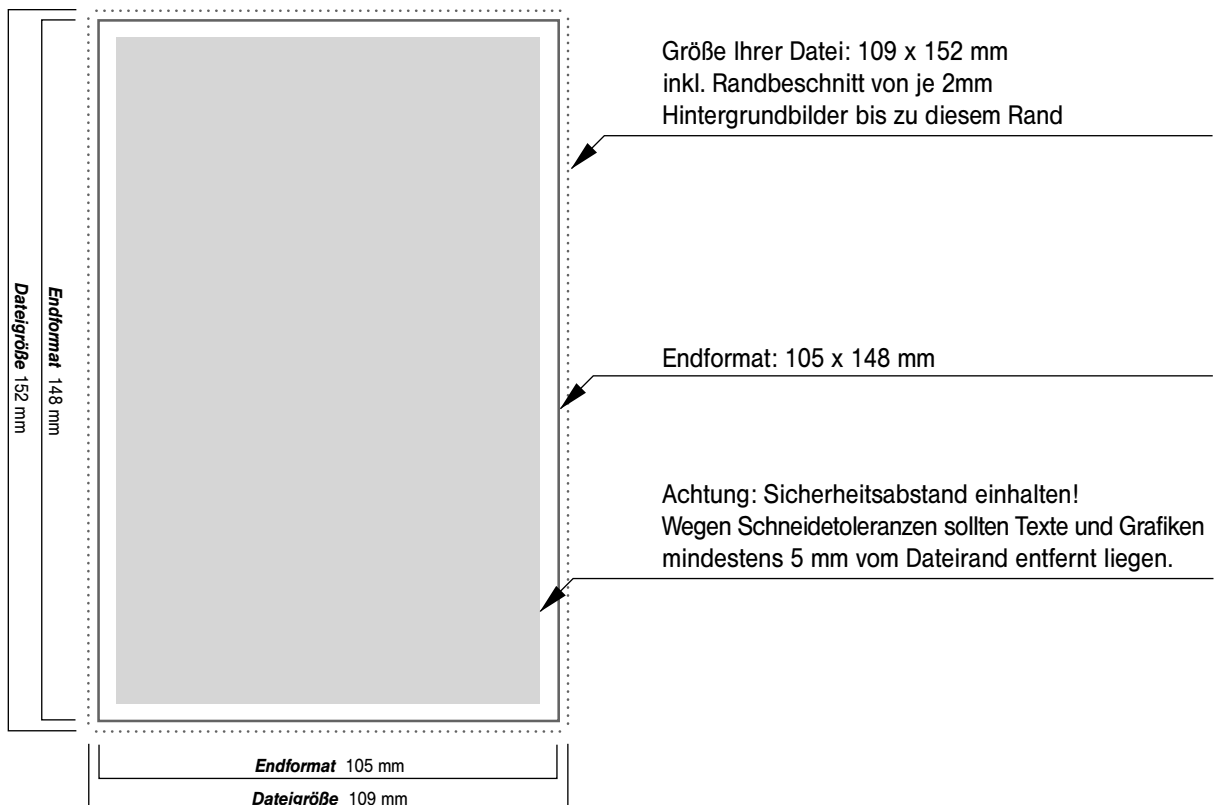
Dateigröße 152 mm

Endformat 148 mm

Größe Ihrer Datei: 109 x 152 mm
inkl. Randbeschnitt von je 2mm
Hintergrundbilder bis zu diesem Rand

Endformat: 105 x 148 mm

Achtung: Sicherheitsabstand einhalten!
Wegen Schneidetoleranzen sollten Texte und Grafiken mindestens 5 mm vom Dateirand entfernt liegen.

Endformat 105 mm

Dateigröße 109 mm